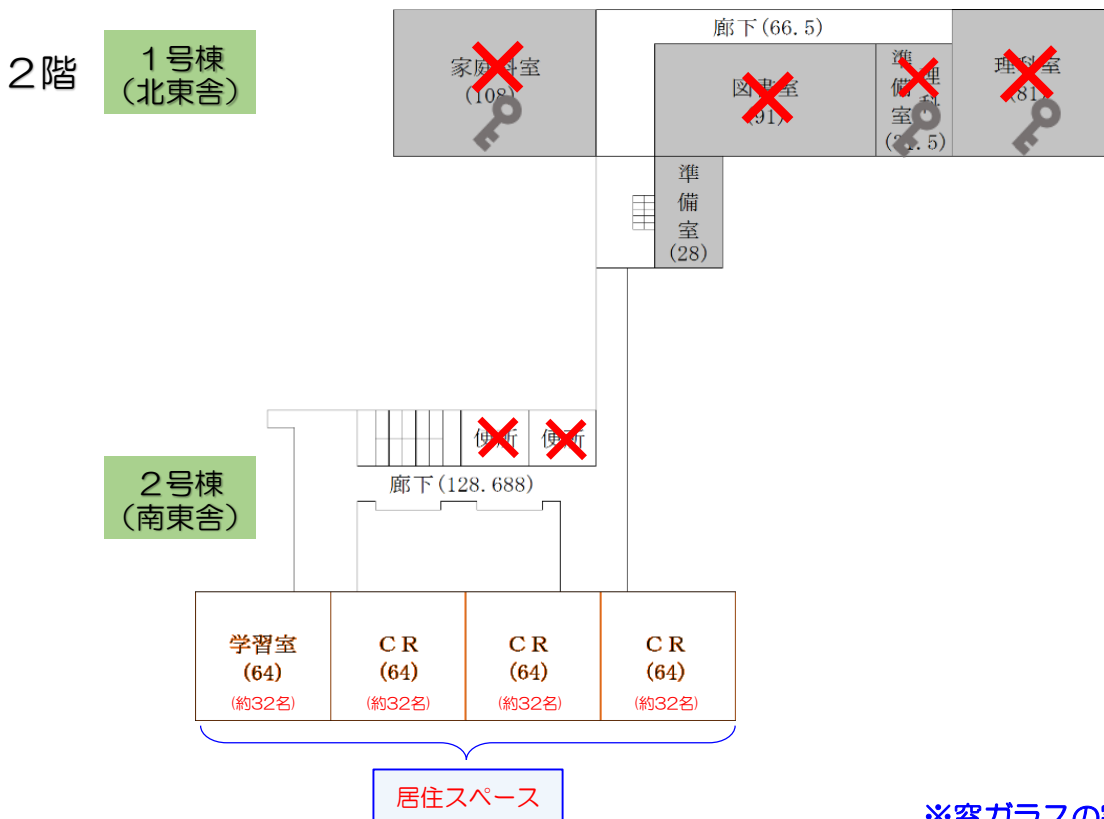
２階

１号棟
（北東舎）

廊下(66.5)

家庭科室
(108)

図書室
(91)

準備室
(21.5)

理科
準備
室

理科室
(81)

準
備
室
(28)

便所

便所

２号棟
（南東舎）

廊下(128.688)

学習室
(64)
(約32名)

ＣＲ
(64)
(約32名)

ＣＲ
(64)
(約32名)

ＣＲ
(64)
(約32名)

居住スペース

※窓ガラスの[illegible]